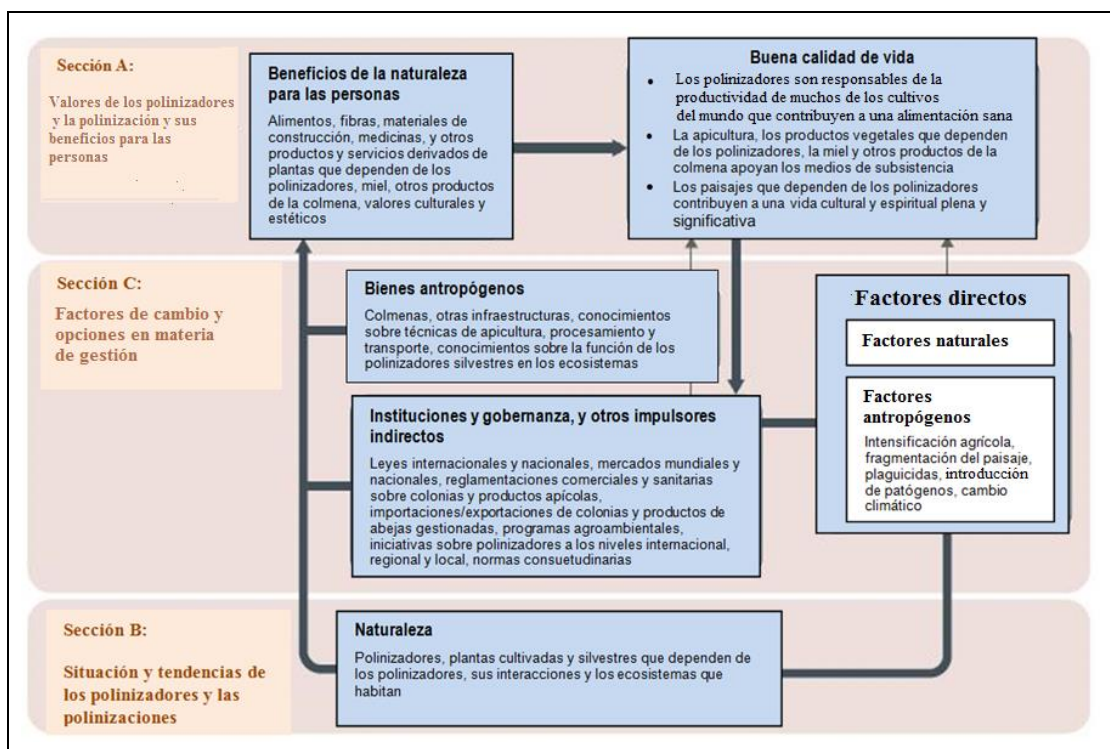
Sección A:

Valores de los polinizadores y la polinización y sus beneficios para las personas

Beneficios de la naturaleza para las personas

Alimentos, fibras, materiales de construcción, medicinas, y otros productos y servicios derivados de plantas que dependen de los polinizadores, miel, otros productos de la colmena, valores culturales y estéticos

Buena calidad de vida

- Los polinizadores son responsables de la productividad de muchos de los cultivos del mundo que contribuyen a una alimentación sana
- La apicultura, los productos vegetales que dependen de los polinizadores, la miel y otros productos de la colmena apoyan los medios de subsistencia
- Los paisajes que dependen de los polinizadores contribuyen a una vida cultural y espiritual plena y significativa

Sección C:

Factores de cambio y opciones en materia de gestión

Bienes antropógenos

Colmenas, otras infraestructuras, conocimientos sobre técnicas de apicultura, procesamiento y transporte, conocimientos sobre la función de los polinizadores silvestres en los ecosistemas

Factores directos

Factores naturales

Factores antropógenos

Intensificación agrícola, fragmentación del paisaje, plaguicidas, introducción de patógenos, cambio climático

Instituciones y gobernanza, y otros impulsores indirectos

Leyes internacionales y nacionales, mercados mundiales y nacionales, reglamentaciones comerciales y sanitarias sobre colonias y productos apícolas, importaciones/exportaciones de colonias y productos de abejas gestionadas, programas agroambientales, iniciativas sobre polinizadores a los niveles internacional, regional y local, normas consuetudinarias

Sección B:

Situación y tendencias de los polinizadores y las polinizaciones

Naturaleza

Polinizadores, plantas cultivadas y silvestres que dependen de los polinizadores, sus interacciones y los ecosistemas que habitan